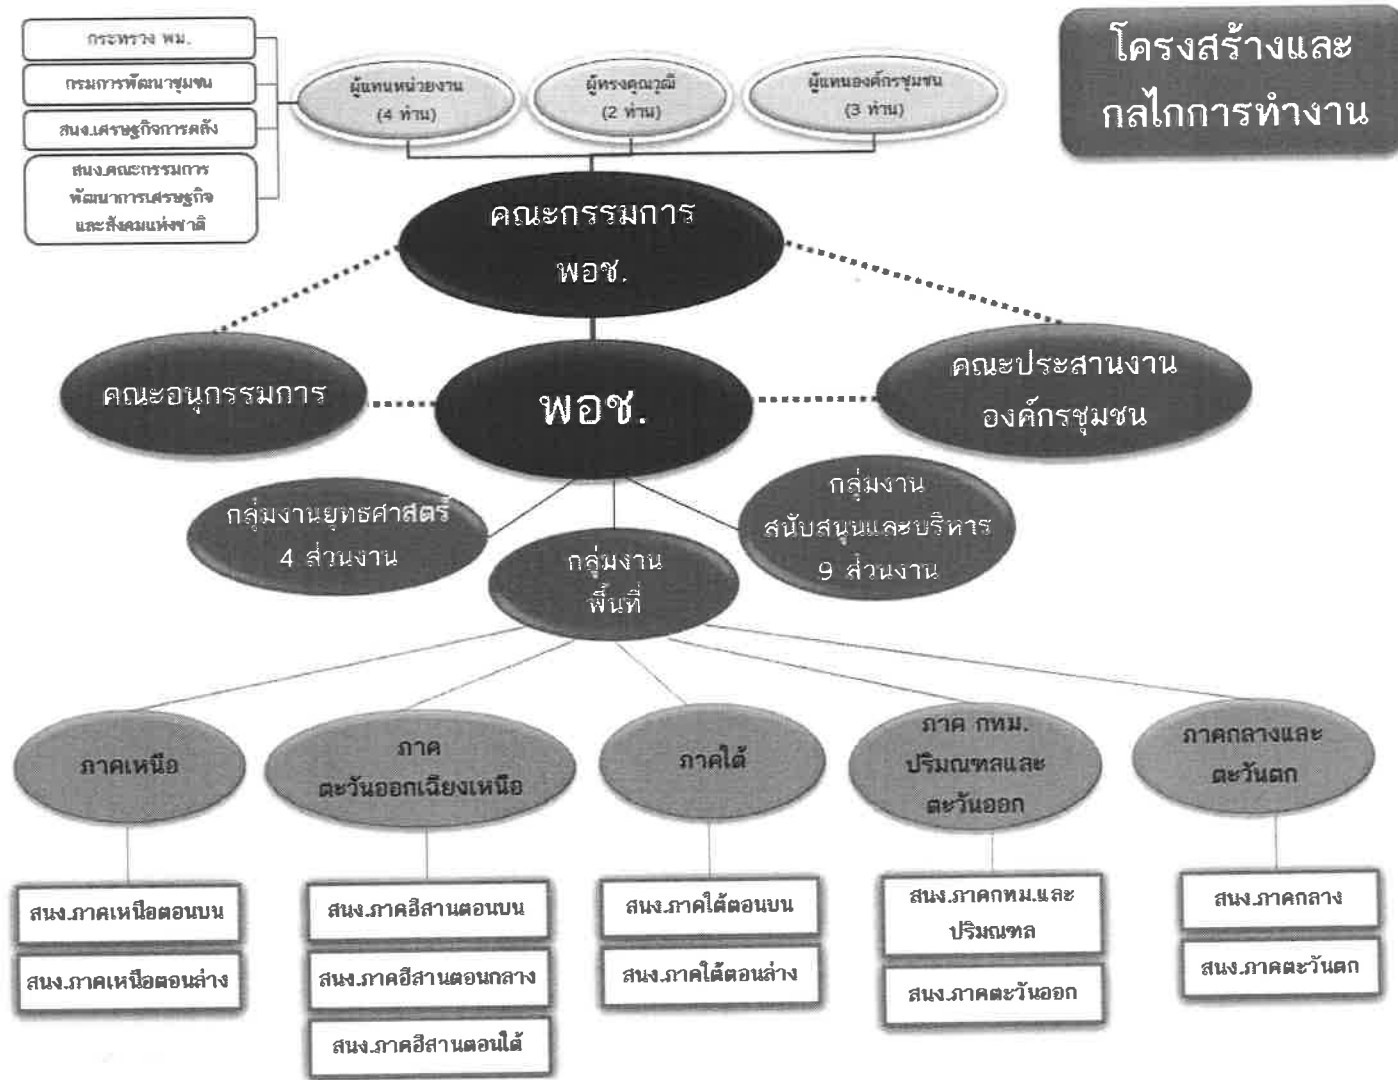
โครงสร้างและกลไกการทำงาน

กระทรวง พม.

กรมการพัฒนาชุมชน

สนง.เศรษฐกิจการคลัง

สนง.คณะกรรมการพัฒนาการเศรษฐกิจและสังคมแห่งชาติ

ผู้แทนหน่วยงาน (4 ท่าน)

ผู้ทรงคุณวุฒิ (2 ท่าน)

ผู้แทนองค์กรชุมชน (3 ท่าน)

คณะกรรมการ พอช.

คณะอนุกรรมการ

พอช.

คณะประสานงานองค์กรชุมชน

กลุ่มงานยุทธศาสตร์ 4 ส่วนงาน

กลุ่มงานพื้นที่

กลุ่มงานสนับสนุนและบริหาร 9 ส่วนงาน

ภาคเหนือ

ภาคตะวันออกเฉียงเหนือ

ภาคใต้

ภาค กทม. ปริมณฑลและตะวันออก

ภาคกลางและตะวันตก

สนง.ภาคเหนือตอนบน

สนง.ภาคเหนือตอนล่าง

สนง.ภาคอีสานตอนบน

สนง.ภาคอีสานตอนกลาง

สนง.ภาคอีสานตอนใต้

สนง.ภาคใต้ตอนบน

สนง.ภาคใต้ตอนล่าง

สนง.ภาคกทม.และปริมณฑล

สนง.ภาคตะวันออก

สนง.ภาคกลาง

สนง.ภาคตะวันตก